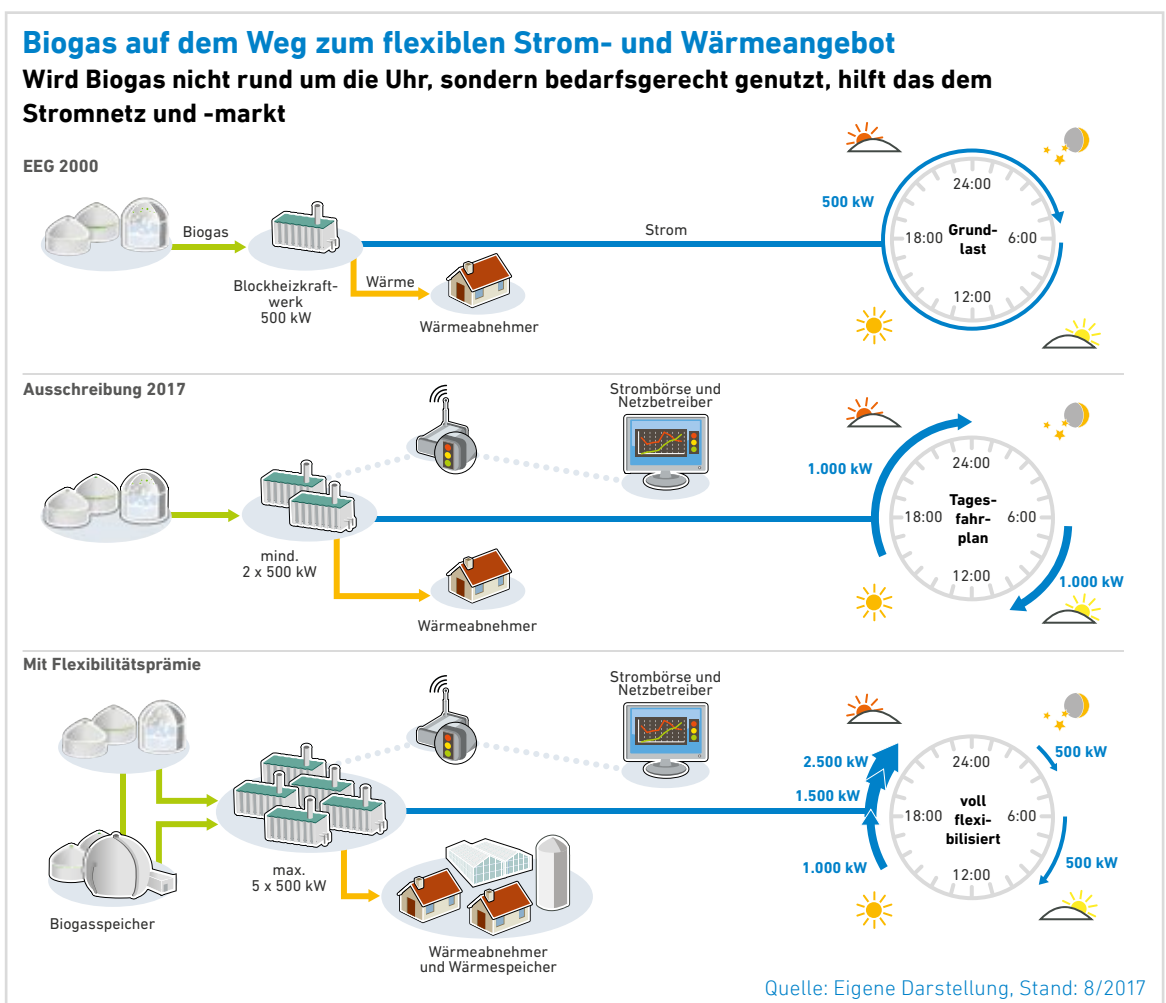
Biogas auf dem Weg zum flexiblen Strom- und Wärmeangebot

Wird Biogas nicht rund um die Uhr, sondern bedarfsgerecht genutzt, hilft das dem Stromnetz und -markt

EEG 2000

Biogas

Blockheizkraftwerk 500 kW

Wärme

Wärmeabnehmer

Strom

500 kW

24:00
18:00
Grundlast
6:00
12:00

Ausschreibung 2017

Strombörse und Netzbetreiber

1.000 kW

mind. 2 x 500 kW

Wärmeabnehmer

24:00
18:00
Tagesfahrplan
6:00
12:00

1.000 kW

Mit Flexibilitätsprämie

Strombörse und Netzbetreiber

2.500 kW
1.500 kW
1.000 kW

500 kW
500 kW

24:00
18:00
voll flexibilisiert
6:00
12:00

Biogasspeicher

max. 5 x 500 kW

Wärmeabnehmer und Wärmespeicher

Quelle: Eigene Darstellung, Stand: 8/2017